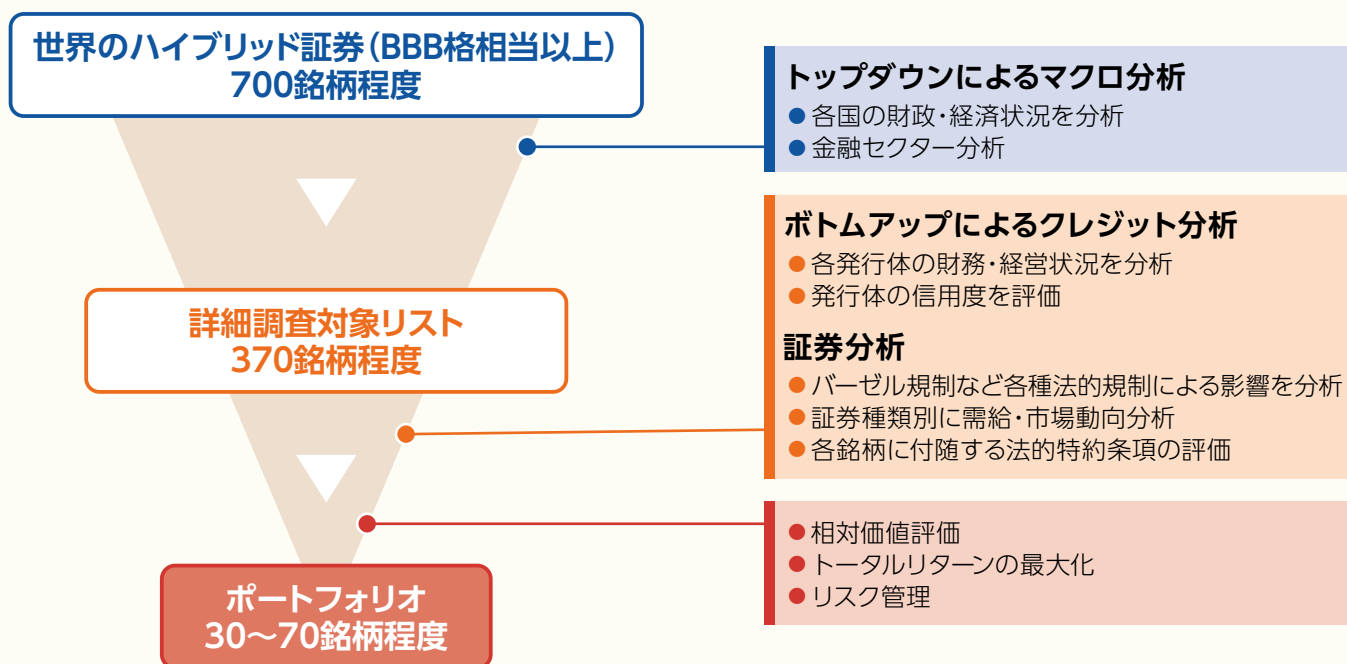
世界のハイブリッド証券(BBB格相当以上)
700銘柄程度

トップダウンによるマクロ分析
● 各国の財政・経済状況を分析
● 金融セクター分析

ボトムアップによるクレジット分析
● 各発行体の財務・経営状況を分析
● 発行体の信用度を評価

詳細調査対象リスト
370銘柄程度

証券分析
● バーゼル規制など各種法的規制による影響を分析
● 証券種類別に需給・市場動向分析
● 各銘柄に付随する法的特約条項の評価

● 相対価値評価
● トータルリターンの最大化
● リスク管理

ポートフォリオ
30〜70銘柄程度